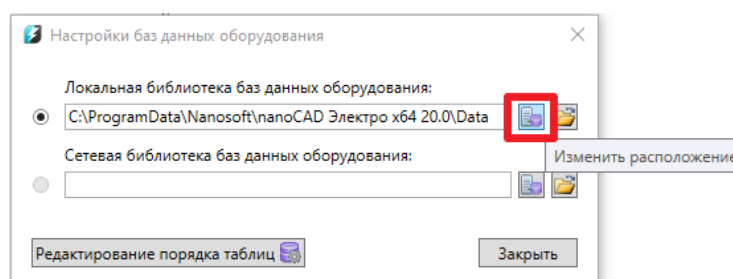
Настройки баз данных оборудования

Локальная библиотека баз данных оборудования:

C:\ProgramData\Nanosoft\nanoCAD Электро x64 20.0\Data

Изменить расположение

Сетевая библиотека баз данных оборудования:

Редактирование порядка таблиц

Закрыть